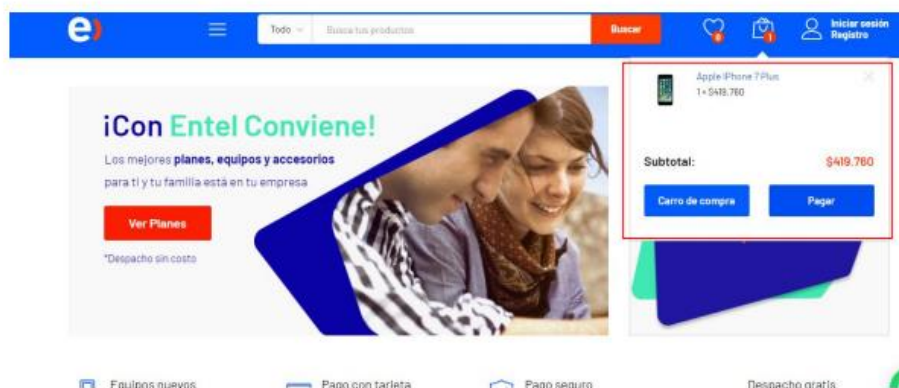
e)

Todo

Busca tus productos

Buscar

0

1

Iniciar sesión
Registro

Apple iPhone 7 Plus
1 × $419.760

Subtotal:

$419.760

Carro de compra

Pagar

¡Con Entel Conviene!

Los mejores planes, equipos y accesorios para ti y tu familia está en tu empresa

Ver Planes

*Despacho sin costo

Equipos nuevos

Pago con tarjeta

Pago seguro

Despacho gratis